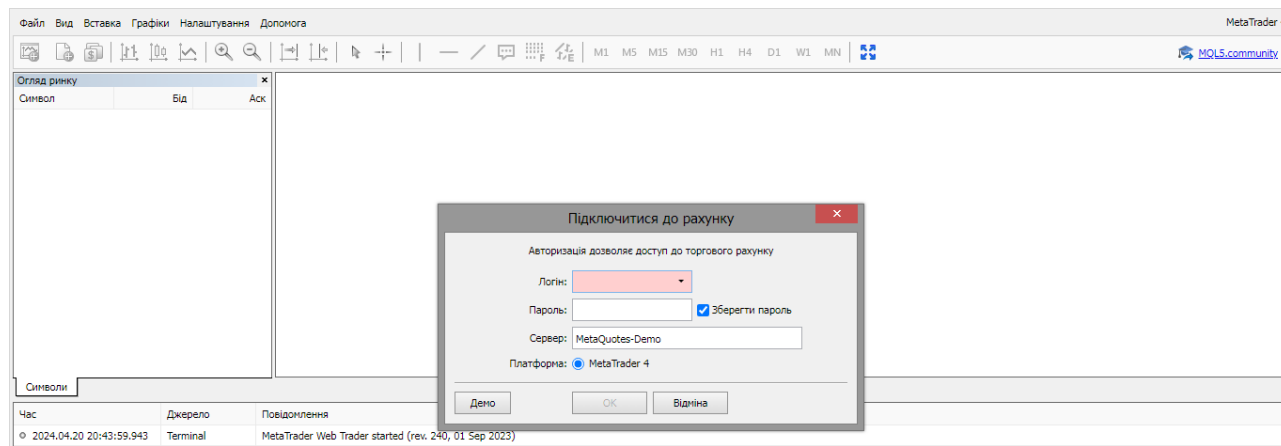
Файл Вид Вставка Графіки Налаштування Допомога

MetaTrader

M1 M5 M15 M30 H1 H4 D1 W1 MN

MQL5.community

Огляд ринку

| Символ | Бід | Аск |
|---|---|---|

Символи

Підключитися до рахунку

Авторизація дозволяє доступ до торгового рахунку

Логін:

Пароль:

Зберегти пароль

Сервер: MetaQuotes-Demo

Платформа: MetaTrader 4

Демо

OK

Відміна

| Час | Джерело | Повідомлення |
|---|---|---|
| 2024.04.20 20:43:59.943 | Terminal | MetaTrader Web Trader started (rev. 240, 01 Sep 2023) |